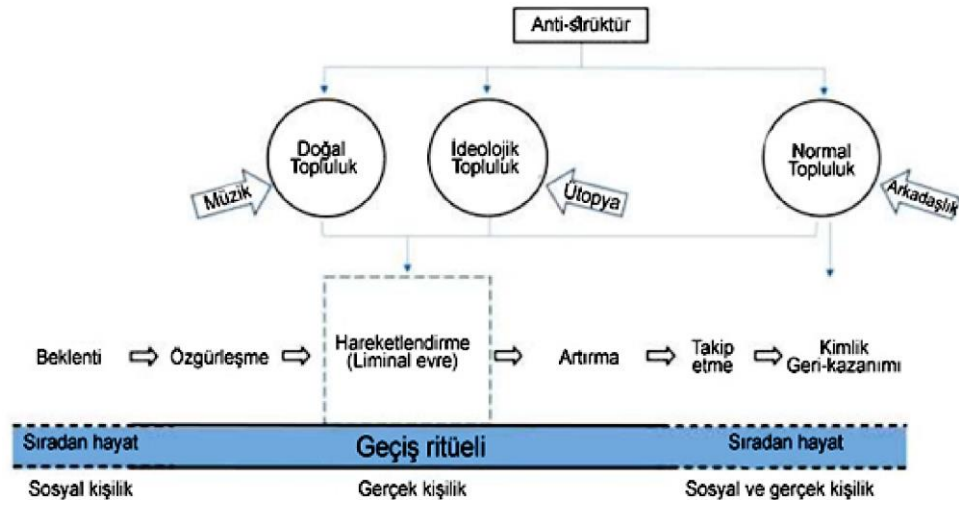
Anti-strüktür

Doğal Topluluk

İdeolojik Topluluk

Normal Topluluk

Müzik

Ütopya

Arkadaşlık

Beklenti ⇨ Özgürleşme ⇨ Hareketlendirme (Liminal evre) ⇨ Artırma ⇨ Takip etme ⇨ Kimlik Geri-kazanımı

Sıradan hayat | Geçiş ritüeli | Sıradan hayat

Sosyal kişilik | Gerçek kişilik | Sosyal ve gerçek kişilik